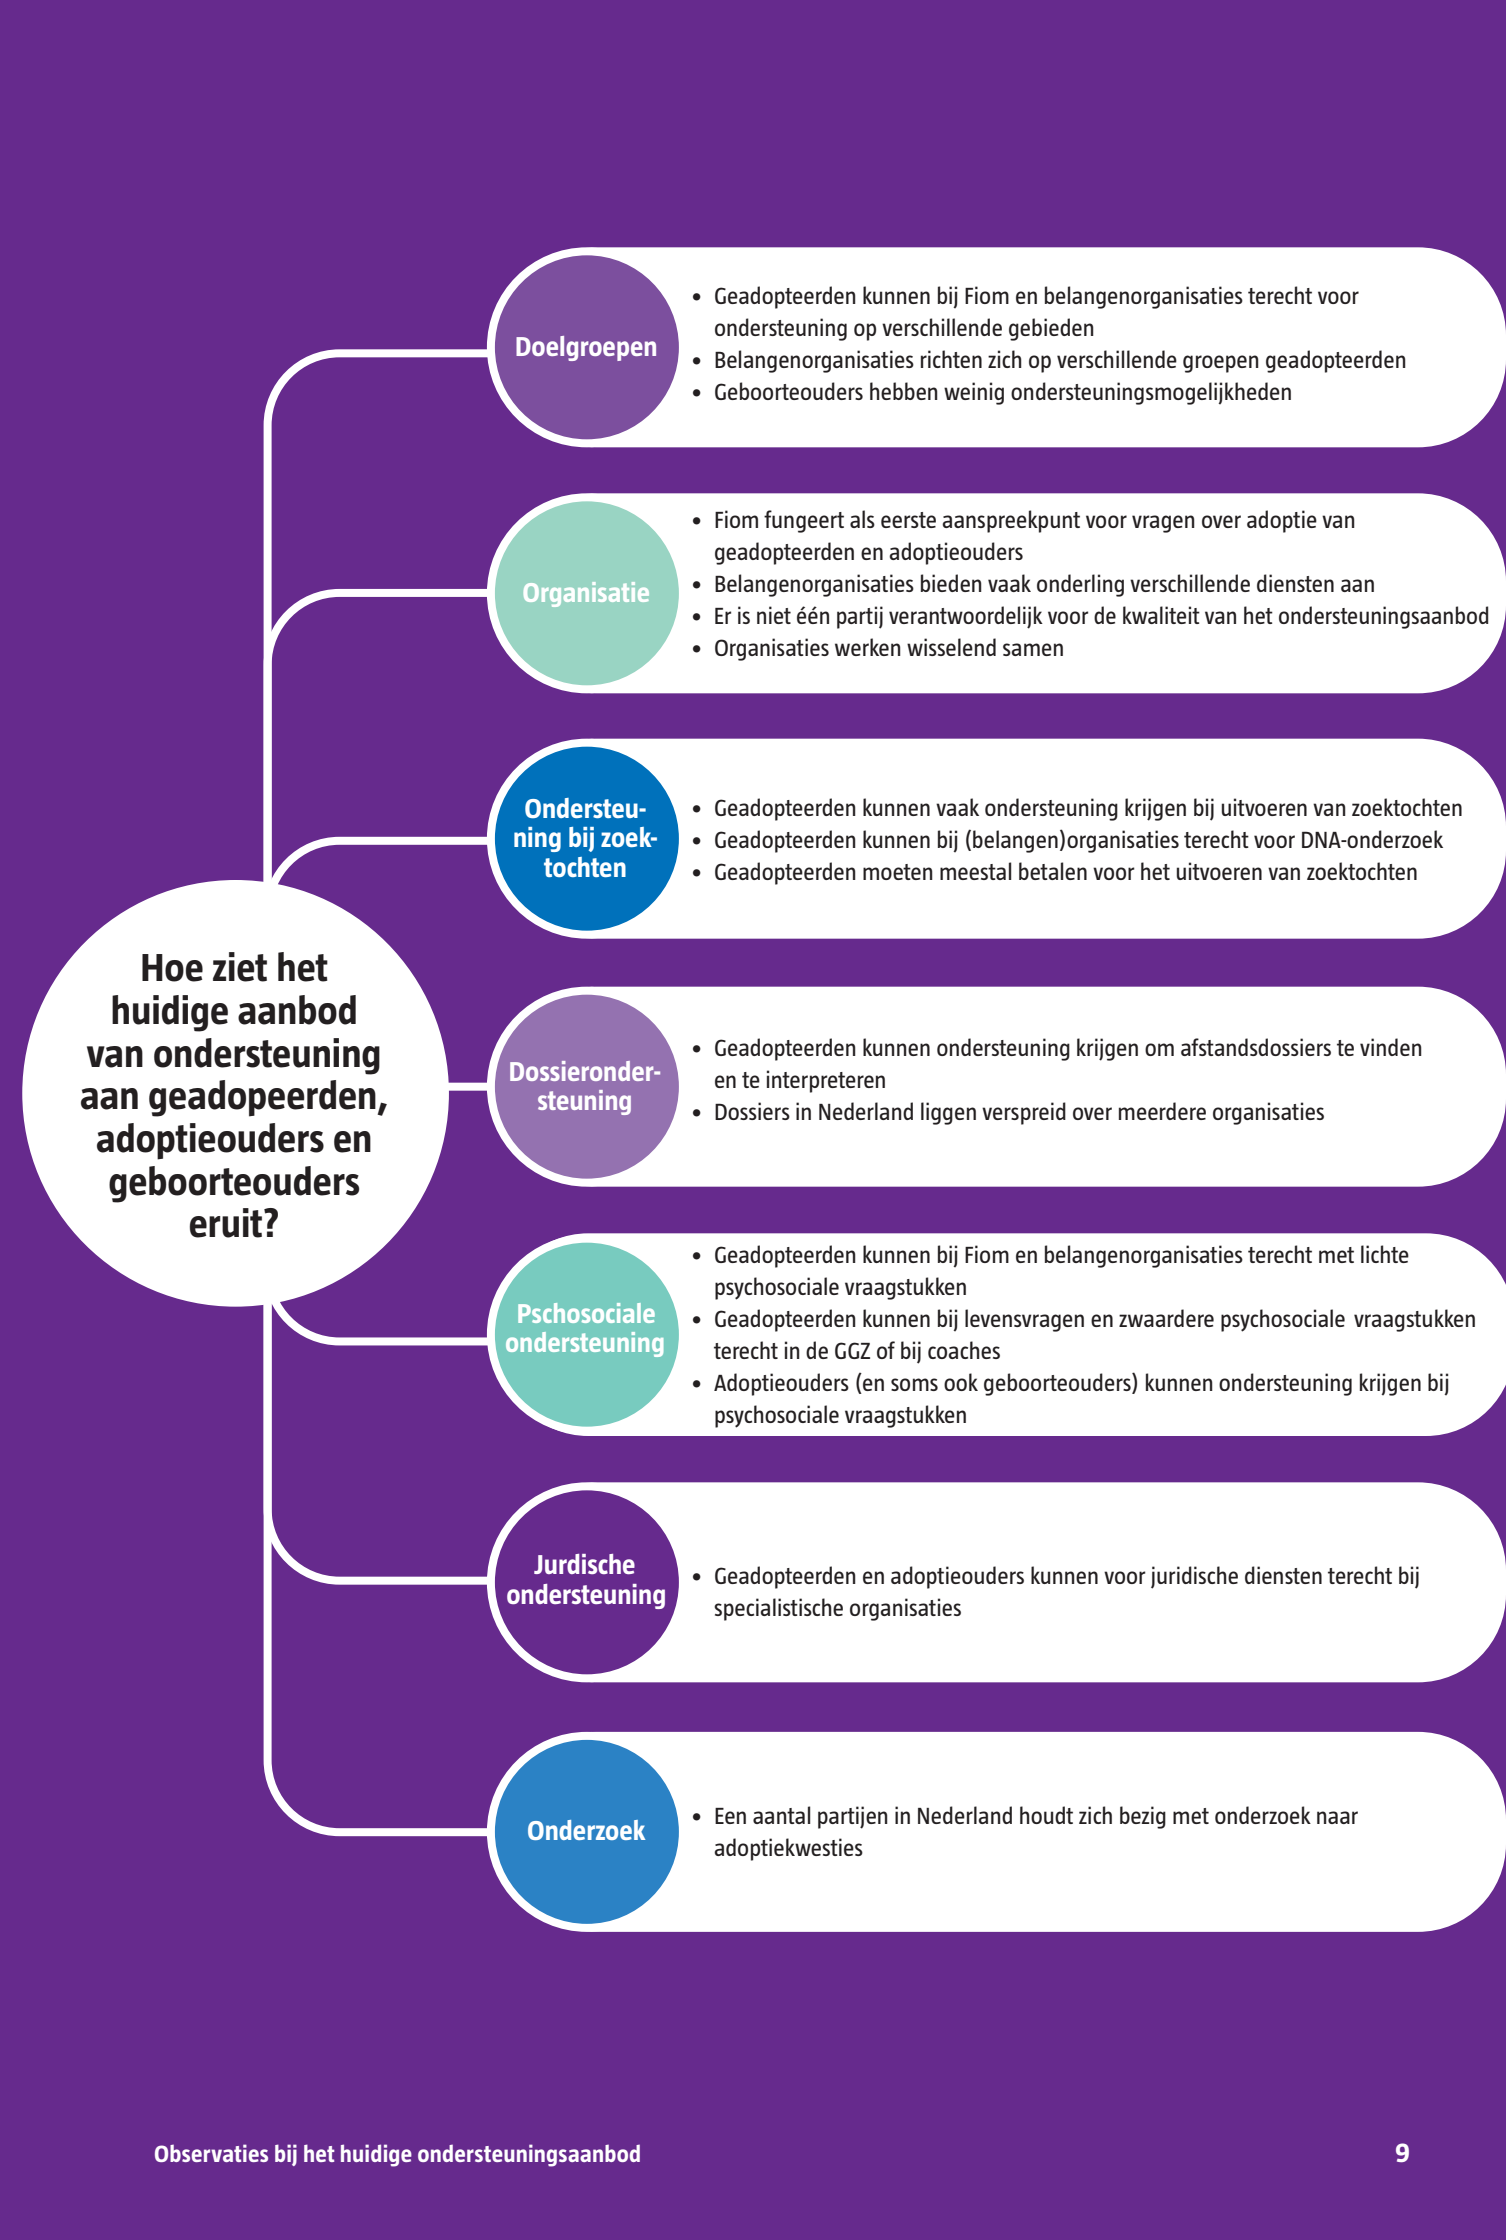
Hoe ziet het huidige aanbod van ondersteuning aan geadopeerden, adoptieouders en geboorteouders eruit?

Doelgroepen

- Geadopteerden kunnen bij Fiom en belangenorganisaties terecht voor ondersteuning op verschillende gebieden
- Belangenorganisaties richten zich op verschillende groepen geadopteerden
- Geboorteouders hebben weinig ondersteuningsmogelijkheden

Organisatie

- Fiom fungeert als eerste aanspreekpunt voor vragen over adoptie van geadopteerden en adoptieouders
- Belangenorganisaties bieden vaak onderling verschillende diensten aan
- Er is niet één partij verantwoordelijk voor de kwaliteit van het ondersteuningsaanbod
- Organisaties werken wisselend samen

Ondersteuning bij zoektochten

- Geadopteerden kunnen vaak ondersteuning krijgen bij uitvoeren van zoektochten
- Geadopteerden kunnen bij (belangen)organisaties terecht voor DNA-onderzoek
- Geadopteerden moeten meestal betalen voor het uitvoeren van zoektochten

Dossierondersteuning

- Geadopteerden kunnen ondersteuning krijgen om afstandsdossiers te vinden en te interpreteren
- Dossiers in Nederland liggen verspreid over meerdere organisaties

Pschosociale ondersteuning

- Geadopteerden kunnen bij Fiom en belangenorganisaties terecht met lichte psychosociale vraagstukken
- Geadopteerden kunnen bij levensvragen en zwaardere psychosociale vraagstukken terecht in de GGZ of bij coaches
- Adoptieouders (en soms ook geboorteouders) kunnen ondersteuning krijgen bij psychosociale vraagstukken

Jurdische ondersteuning

- Geadopteerden en adoptieouders kunnen voor juridische diensten terecht bij specialistische organisaties

Onderzoek

- Een aantal partijen in Nederland houdt zich bezig met onderzoek naar adoptiekwesties

Observaties bij het huidige ondersteuningsaanbod 9